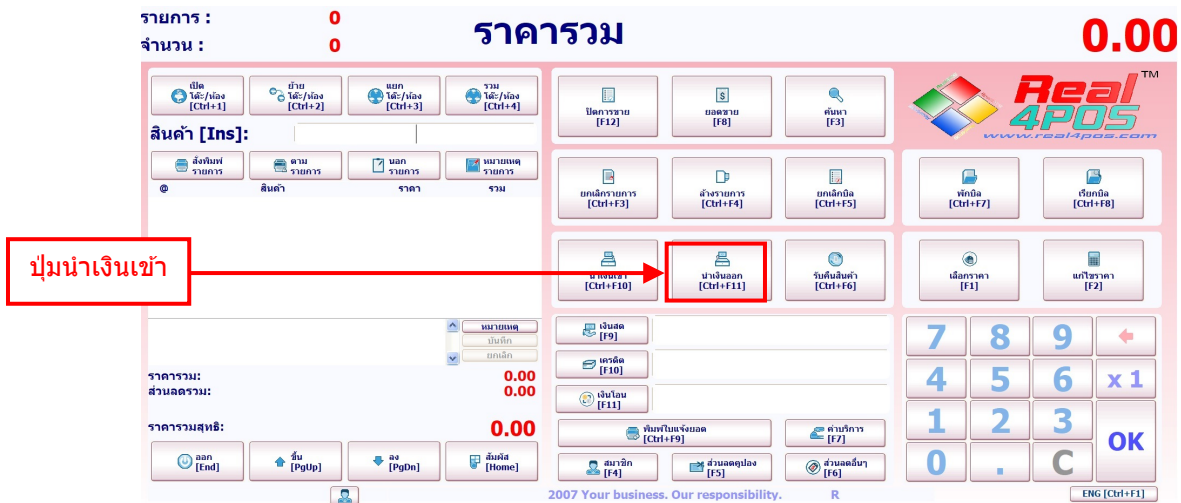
รายการ : 0
จำนวน : 0
ราคารวม
0.00

เปิด โต๊ะ/ห้อง [Ctrl+1]
ย้าย โต๊ะ/ห้อง [Ctrl+2]
แยก โต๊ะ/ห้อง [Ctrl+3]
รวม โต๊ะ/ห้อง [Ctrl+4]

สินค้า [Ins]:

สั่งพิมพ์ รายการ
ตาม รายการ
นอก รายการ
หมายเหตุ รายการ

@ สินค้า ราคา รวม

ปิดการขาย [F12]
ยอดขาย [F8]
ค้นหา [F3]

Real 4POS TM
www.real4pos.com

ยกเลิกรายการ [Ctrl+F3]
ล้างรายการ [Ctrl+F4]
ยกเลิกบิล [Ctrl+F5]
พักบิล [Ctrl+F7]
เรียกบิล [Ctrl+F8]

ปุ่มนำเงินเข้า

นำเงินเข้า [Ctrl+F10]
นำเงินออก [Ctrl+F11]
รับคืนสินค้า [Ctrl+F6]
เลือกราคา [F1]
แก้ไขราคา [F2]

หมายเหตุ
บันทึก
ยกเลิก

เงินสด [F9]
เครดิต [F10]
เงินโอน [F11]

7 8 9
4 5 6 x 1
1 2 3 OK
0 . C

ราคารวม: 0.00
ส่วนลดรวม: 0.00

ราคารวมสุทธิ: 0.00

พิมพ์ใบแจ้งยอด [Ctrl+F9]
ค่าบริการ [F7]

ออก [End]
ขึ้น [PgUp]
ลง [PgDn]
สัมผัส [Home]

สมาชิก [F4]
ส่วนลดคูปอง [F5]
ส่วนลดอื่นๆ [F6]

2007 Your business. Our responsibility. R
ENG [Ctrl+F1]